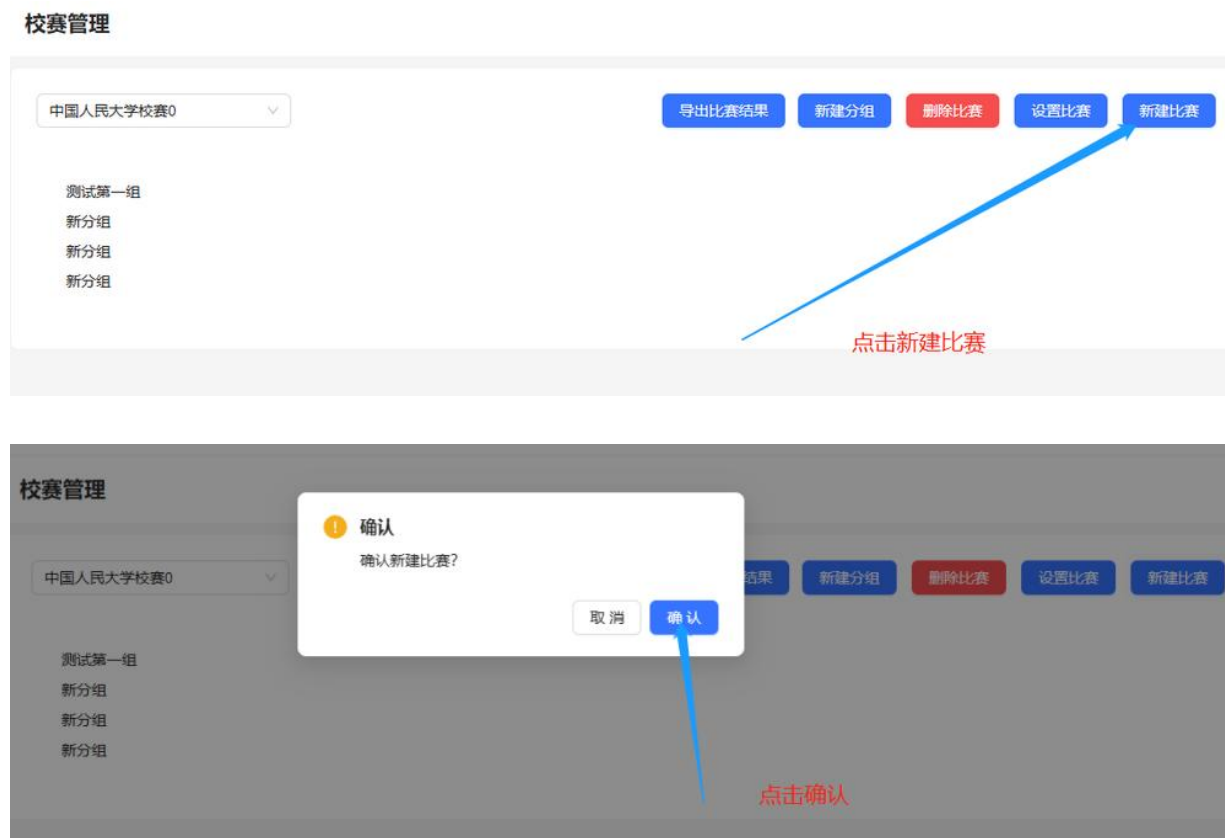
校赛管理

中国人民大学校赛0

导出比赛结果 新建分组 删除比赛 设置比赛 新建比赛

测试第一组
新分组
新分组
新分组

点击新建比赛

校赛管理

中国人民大学校赛0

确认
确认新建比赛?
取 消 确 认

结果 新建分组 删除比赛 设置比赛 新建比赛

测试第一组
新分组
新分组
新分组

点击确认